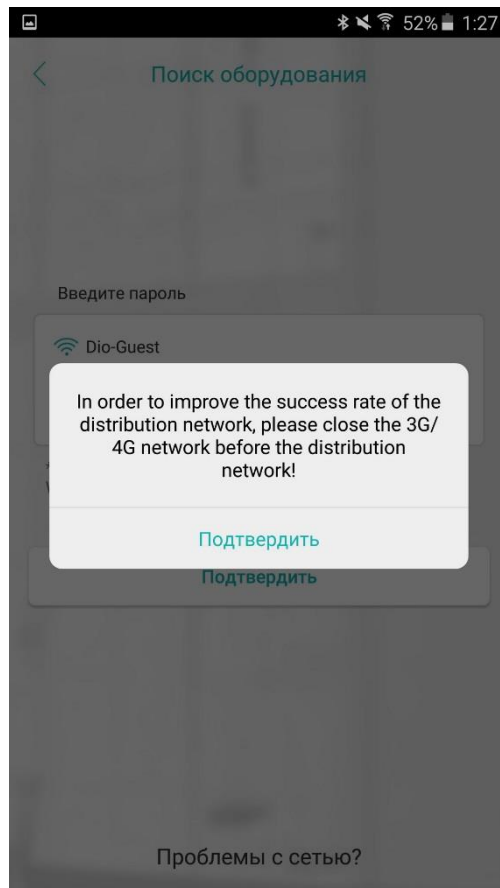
52% 1:27

Поиск оборудования

Введите пароль

Dio-Guest

In order to improve the success rate of the distribution network, please close the 3G/4G network before the distribution network!

Подтвердить

Подтвердить

Проблемы с сетью?